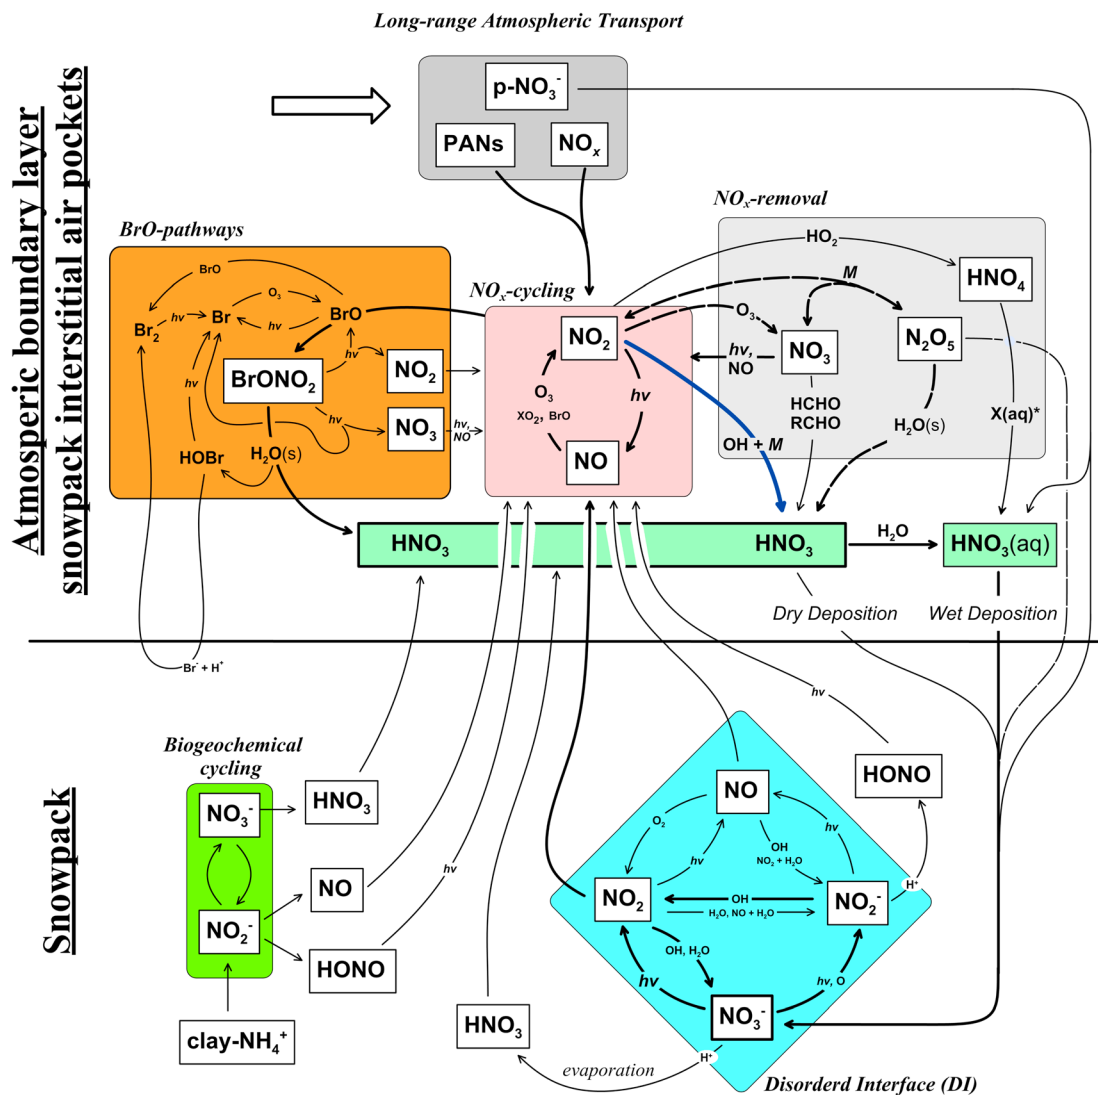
Long-range Atmospheric Transport

p-$NO_3^-$

PANs

$NO_x$

Atmospheric boundary layer
snowpack interstitial air pockets

$NO_x$-removal

BrO-pathways

$NO_x$-cycling

BrO

$Br_2$

hv

Br

$O_3$

hv

BrO

hv

$BrONO_2$

$NO_2$

hv

$NO_3$

hv, NO

hv

HOBr

$H_2O$(s)

$NO_2$

$O_3$

$XO_2$, BrO

hv

NO

$HO_2$

$HNO_4$

M

$O_3$

$NO_3$

$N_2O_5$

hv, NO

HCHO
RCHO

$H_2O$(s)

X(aq)*

OH + M

$HNO_3$

$HNO_3$

$H_2O$

$HNO_3$(aq)

Dry Deposition

Wet Deposition

$Br^-$ + $H^+$

hv

Snowpack

Biogeochemical cycling

$NO_3^-$

$HNO_3$

$NO_2^-$

NO

HONO

hv

clay-$NH_4^+$

$HNO_3$

HONO

NO

$O_2$

hv

OH
$NO_2$ + $H_2O$

hv

$NO_2$

OH

$H_2O$, NO + $H_2O$

$NO_2^-$

$H^+$

OH, $H_2O$

hv

hv, O

$NO_3^-$

$H^+$

evaporation

Disorderd Interface (DI)